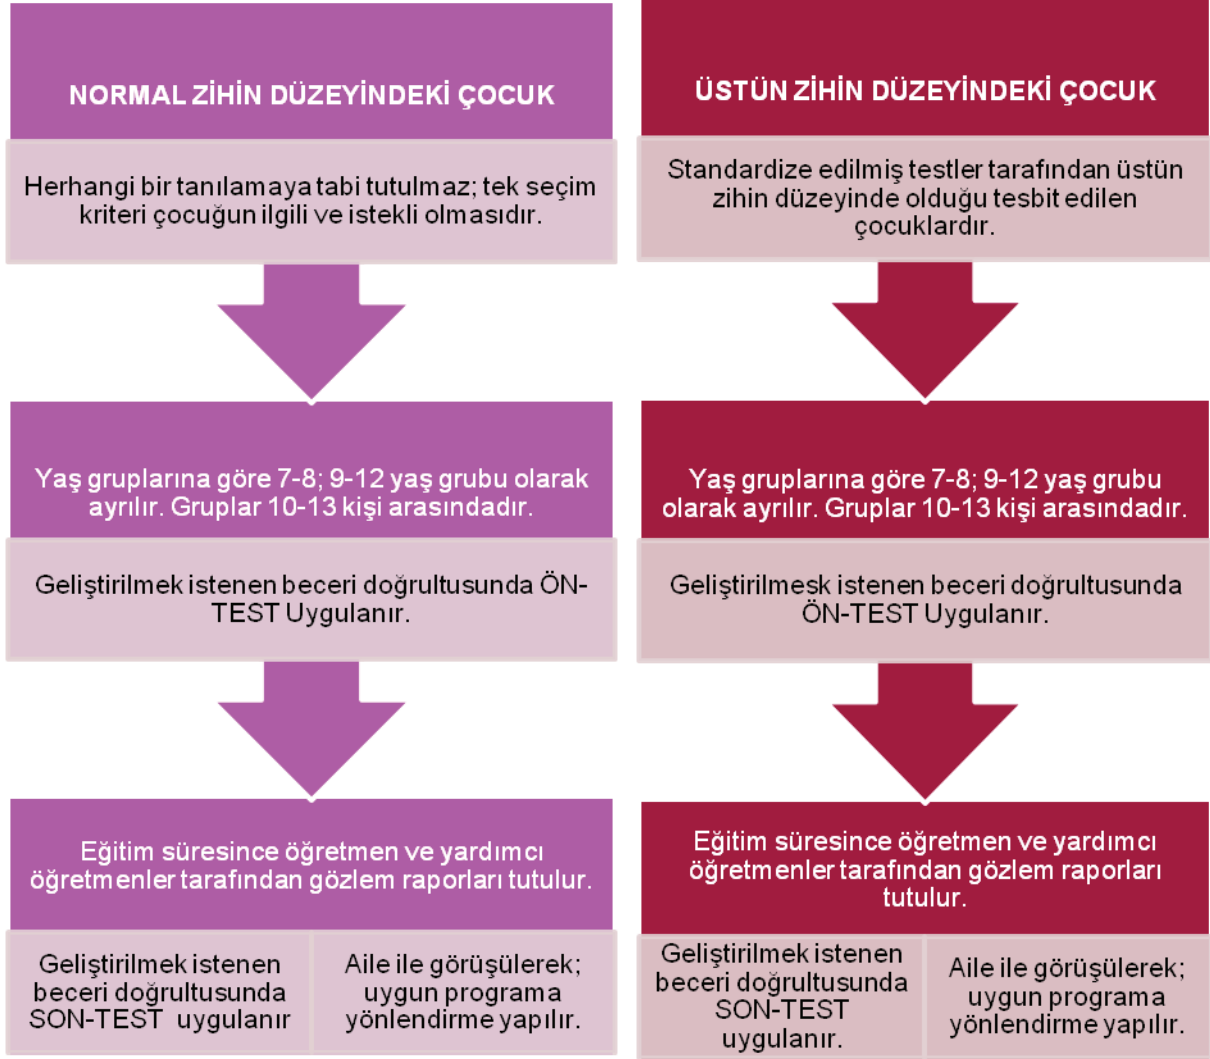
NORMAL ZİHİN DÜZEYİNDEKİ ÇOCUK

Herhangi bir tanılamaya tabi tutulmaz; tek seçim kriteri çocuğun ilgili ve istekli olmasıdır.

Yaş gruplarına göre 7-8; 9-12 yaş grubu olarak ayrılır. Gruplar 10-13 kişi arasındadır.

Geliştirilmek istenen beceri doğrultusunda ÖN-TEST Uygulanır.

Eğitim süresince öğretmen ve yardımcı öğretmenler tarafından gözlem raporları tutulur.

Geliştirilmek istenen beceri doğrultusunda SON-TEST uygulanır

Aile ile görüşülerek; uygun programa yönlendirme yapılır.

ÜSTÜN ZİHİN DÜZEYİNDEKİ ÇOCUK

Standardize edilmiş testler tarafından üstün zihin düzeyinde olduğu tesbit edilen çocuklardır.

Yaş gruplarına göre 7-8; 9-12 yaş grubu olarak ayrılır. Gruplar 10-13 kişi arasındadır.

Geliştirilmesk istenen beceri doğrultusunda ÖN-TEST Uygulanır.

Eğitim süresince öğretmen ve yardımcı öğretmenler tarafından gözlem raporları tutulur.

Geliştirilmek istenen beceri doğrultusunda SON-TEST uygulanır.

Aile ile görüşülerek; uygun programa yönlendirme yapılır.